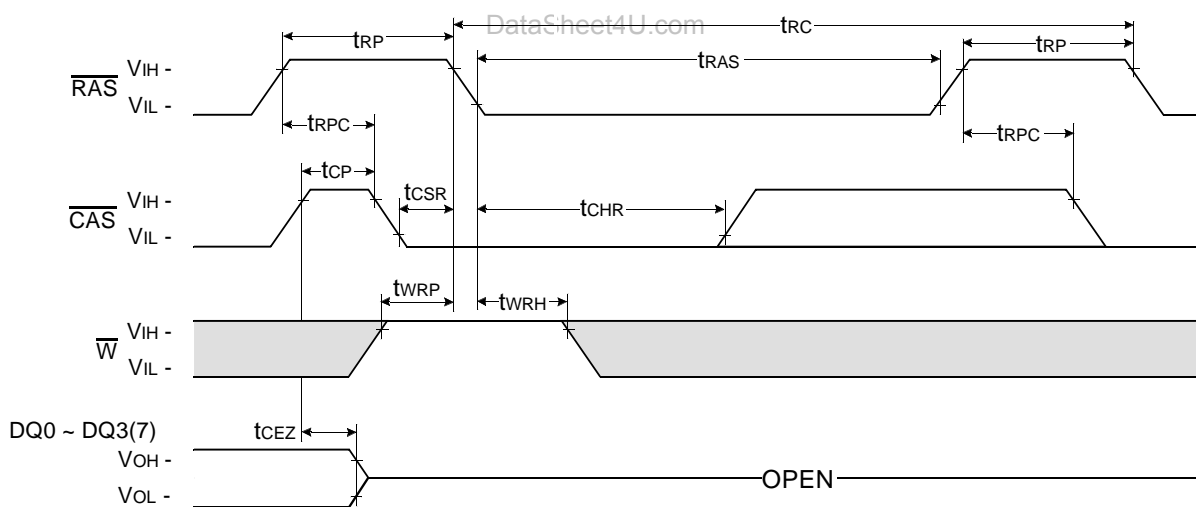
DataSheet4U.com

$t_{RP}$

$t_{RC}$

$t_{RP}$

$\overline{RAS}$ $V_{IH}$ -

$V_{IL}$ -

$t_{RAS}$

$t_{RPC}$

$t_{RPC}$

$t_{CP}$

$\overline{CAS}$ $V_{IH}$ -

$V_{IL}$ -

$t_{CSR}$

$t_{CHR}$

$t_{WRP}$

$t_{WRH}$

$\overline{W}$ $V_{IH}$ -

$V_{IL}$ -

DQ0 ~ DQ3(7)

$t_{CEZ}$

$V_{OH}$ -

$V_{OL}$ -

OPEN